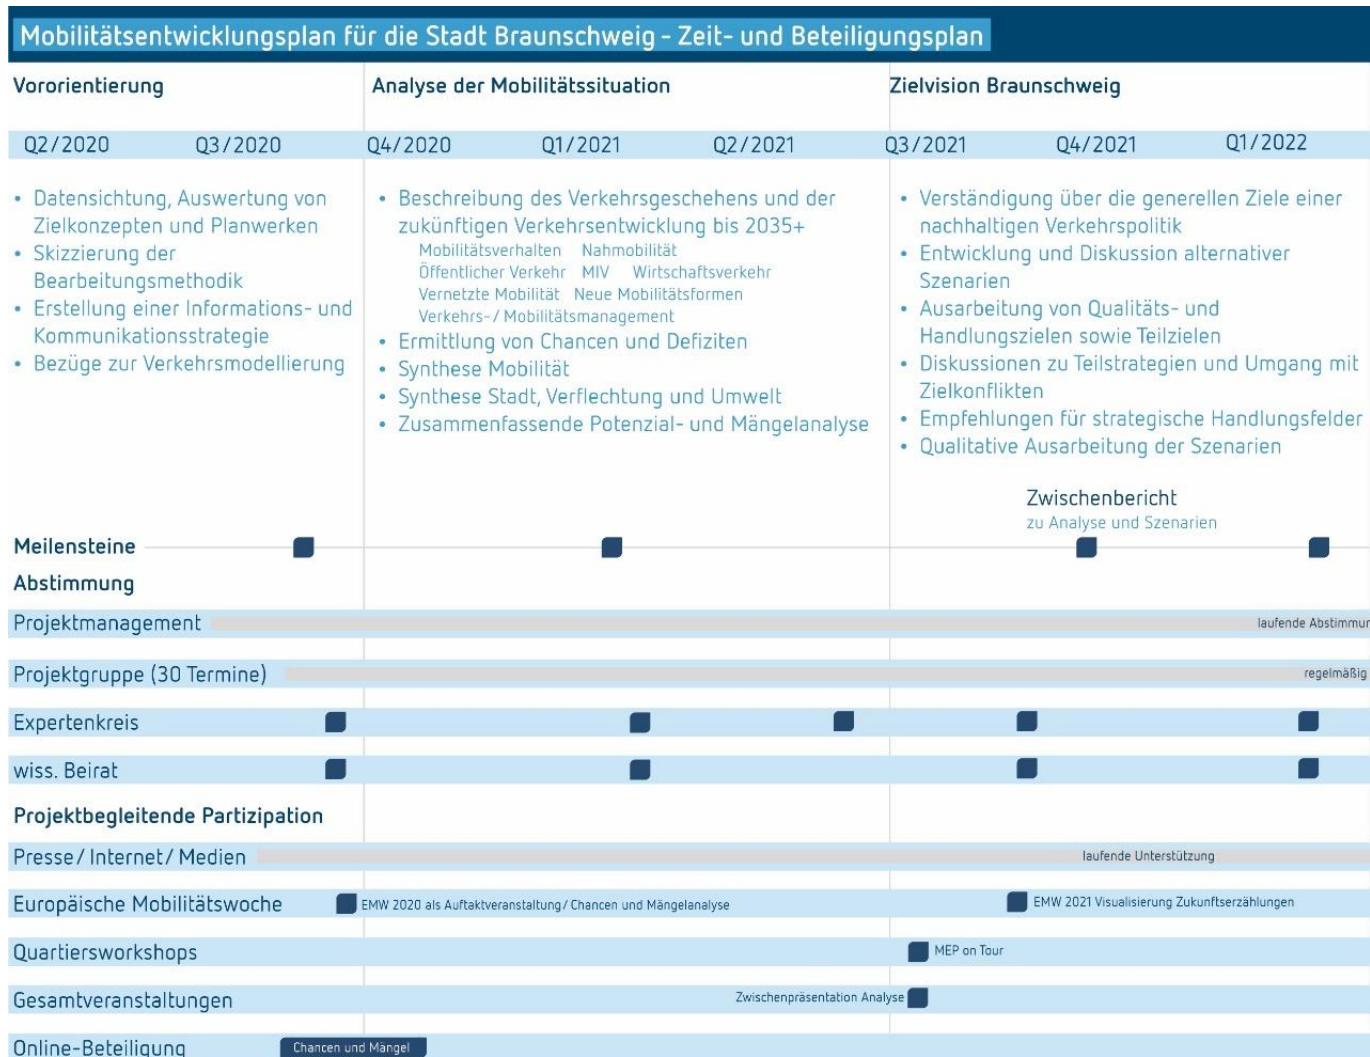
Mobilitätsentwicklungsplan für die Stadt Braunschweig - Zeit- und Beteiligungsplan

Vororientierung

Q2/2020 Q3/2020

• Datensichtung, Auswertung von Zielkonzepten und Planwerken
• Skizzierung der Bearbeitungsmethodik
• Erstellung einer Informations- und Kommunikationsstrategie
• Bezüge zur Verkehrsmodellierung

Analyse der Mobilitätssituation

Q4/2020 Q1/2021 Q2/2021

• Beschreibung des Verkehrsgeschehens und der zukünftigen Verkehrsentwicklung bis 2035+
Mobilitätsverhalten Nahmobilität
Öffentlicher Verkehr MIV Wirtschaftsverkehr
Vernetzte Mobilität Neue Mobilitätsformen
Verkehrs-/ Mobilitätsmanagement
• Ermittlung von Chancen und Defiziten
• Synthese Mobilität
• Synthese Stadt, Verflechtung und Umwelt
• Zusammenfassende Potenzial- und Mängelanalyse

Zielvision Braunschweig

Q3/2021 Q4/2021 Q1/2022

• Verständigung über die generellen Ziele einer nachhaltigen Verkehrspolitik
• Entwicklung und Diskussion alternativer Szenarien
• Ausarbeitung von Qualitäts- und Handlungszielen sowie Teilzielen
• Diskussionen zu Teilstrategien und Umgang mit Zielkonflikten
• Empfehlungen für strategische Handlungsfelder
• Qualitative Ausarbeitung der Szenarien

Zwischenbericht
zu Analyse und Szenarien

Meilensteine

Abstimmung

Projektmanagement laufende Abstimmur

Projektgruppe (30 Termine) regelmäßig

Expertenkreis

wiss. Beirat

Projektbegleitende Partizipation

Presse / Internet / Medien laufende Unterstützung

Europäische Mobilitätswoche EMW 2020 als Auftaktveranstaltung / Chancen und Mängelanalyse EMW 2021 Visualisierung Zukunftserzählungen

Quartiersworkshops MEP on Tour

Gesamtveranstaltungen Zwischenpräsentation Analyse

Online-Beteiligung Chancen und Mängel